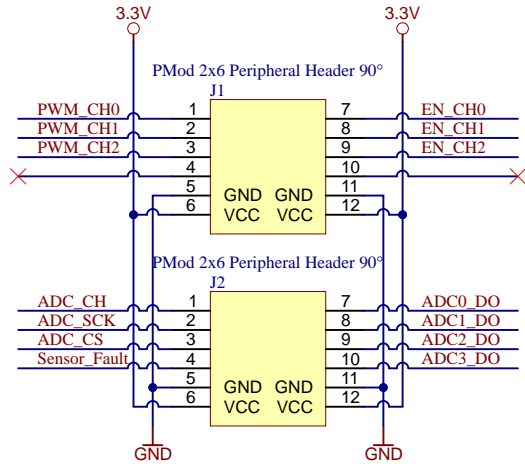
3.3V
3.3V
PMod 2x6 Peripheral Header 90°
J1
PWM_CH0
PWM_CH1
PWM_CH2
1
2
3
4
5
6
GND
VCC
GND
VCC
7
8
9
10
11
12
EN_CH0
EN_CH1
EN_CH2

PMod 2x6 Peripheral Header 90°
J2
ADC_CH
ADC_SCK
ADC_CS
Sensor_Fault
1
2
3
4
5
6
GND
VCC
GND
VCC
7
8
9
10
11
12
ADC0_DO
ADC1_DO
ADC2_DO
ADC3_DO
GND
GND